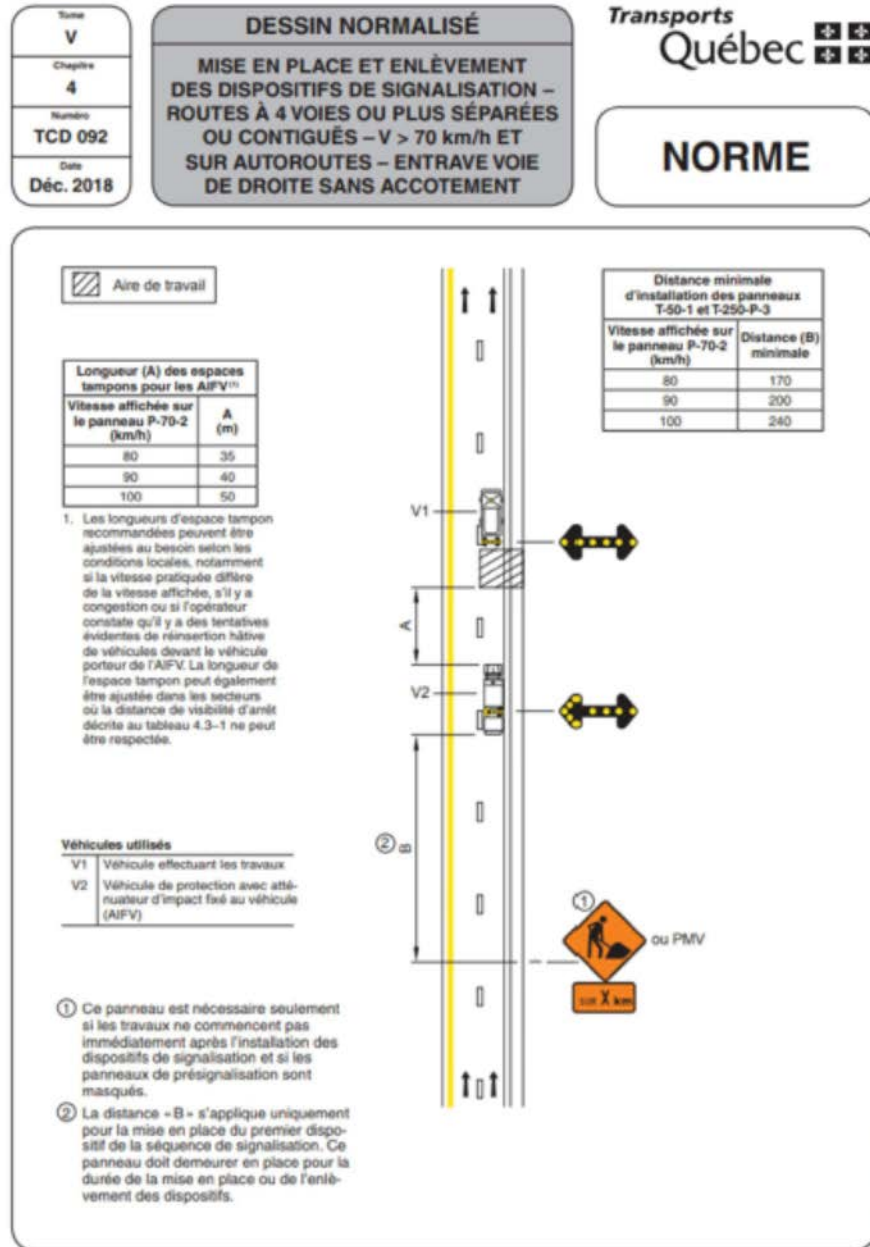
Tome
V
Chapitre
4
Numéro
TCD 092
Date
Déc. 2018

DESSIN NORMALISÉ

MISE EN PLACE ET ENLÈVEMENT DES DISPOSITIFS DE SIGNALISATION – ROUTES À 4 VOIES OU PLUS SÉPARÉES OU CONTIGUËS – V > 70 km/h ET SUR AUTOROUTES – ENTRAVE VOIE DE DROITE SANS ACCOTEMENT

Transports Québec

NORME

Aire de travail

| Longueur (A) des espaces tampons pour les AIFV⁽¹⁾ | |
|---|---|
| Vitesse affichée sur le panneau P-70-2 (km/h) | A (m) |
| 80 | 35 |
| 90 | 40 |
| 100 | 50 |

1. Les longueurs d'espace tampon recommandées peuvent être ajustées au besoin selon les conditions locales, notamment si la vitesse pratiquée diffère de la vitesse affichée, s'il y a congestion ou si l'opérateur constate qu'il y a des tentatives évidentes de réinsertion hâtive de véhicules devant le véhicule porteur de l'AIFV. La longueur de l'espace tampon peut également être ajustée dans les secteurs où la distance de visibilité d'arrêt décrite au tableau 4.3–1 ne peut être respectée.

| Distance minimale d'installation des panneaux T-50-1 et T-250-P-3 | |
|---|---|
| Vitesse affichée sur le panneau P-70-2 (km/h) | Distance (B) minimale |
| 80 | 170 |
| 90 | 200 |
| 100 | 240 |

V1
A
V2
② B
①
ou PMV
sur X km

Véhicules utilisés
| V1 | Véhicule effectuant les travaux |
|---|---|
| V2 | Véhicule de protection avec atténuateur d'impact fixé au véhicule (AIFV) |

① Ce panneau est nécessaire seulement si les travaux ne commencent pas immédiatement après l'installation des dispositifs de signalisation et si les panneaux de présignalisation sont masqués.

② La distance « B » s'applique uniquement pour la mise en place du premier dispositif de la séquence de signalisation. Ce panneau doit demeurer en place pour la durée de la mise en place ou de l'enlèvement des dispositifs.